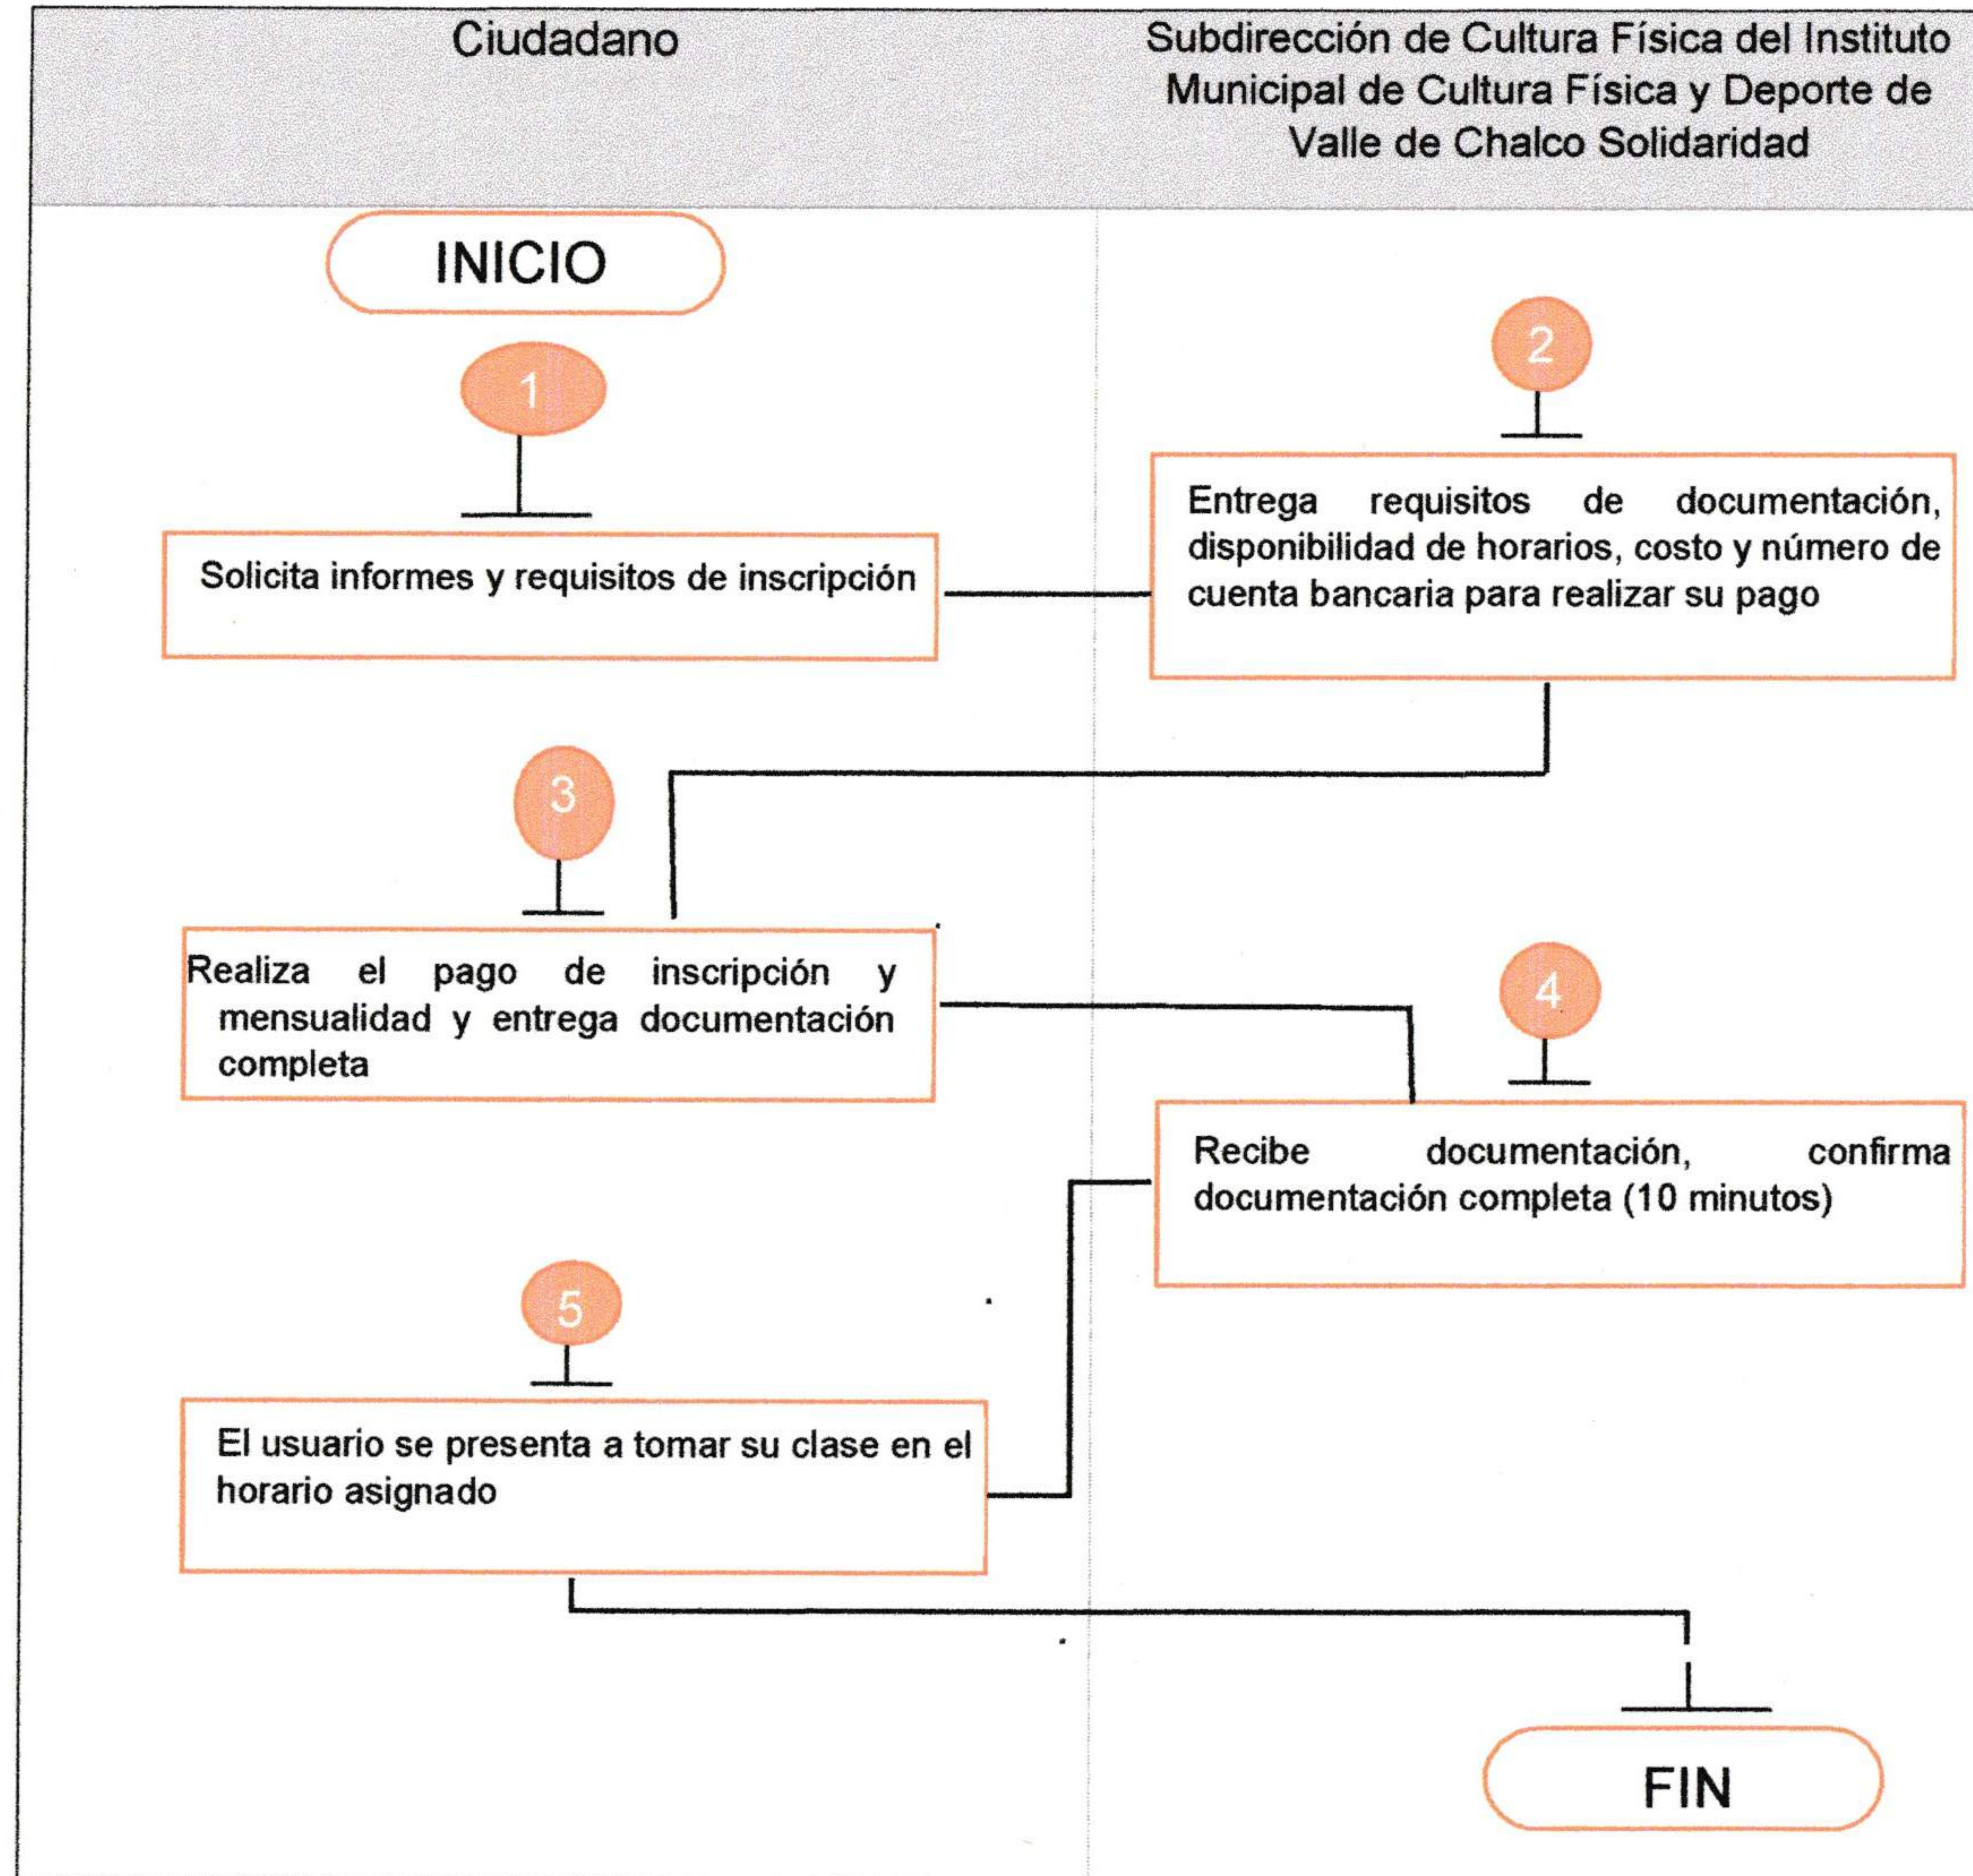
Ciudadano

Subdirección de Cultura Física del Instituto Municipal de Cultura Física y Deporte de Valle de Chalco Solidaridad

INICIO

1

Solicita informes y requisitos de inscripción

2

Entrega requisitos de documentación, disponibilidad de horarios, costo y número de cuenta bancaria para realizar su pago

3

Realiza el pago de inscripción y mensualidad y entrega documentación completa

4

Recibe documentación, confirma documentación completa (10 minutos)

5

El usuario se presenta a tomar su clase en el horario asignado

FIN